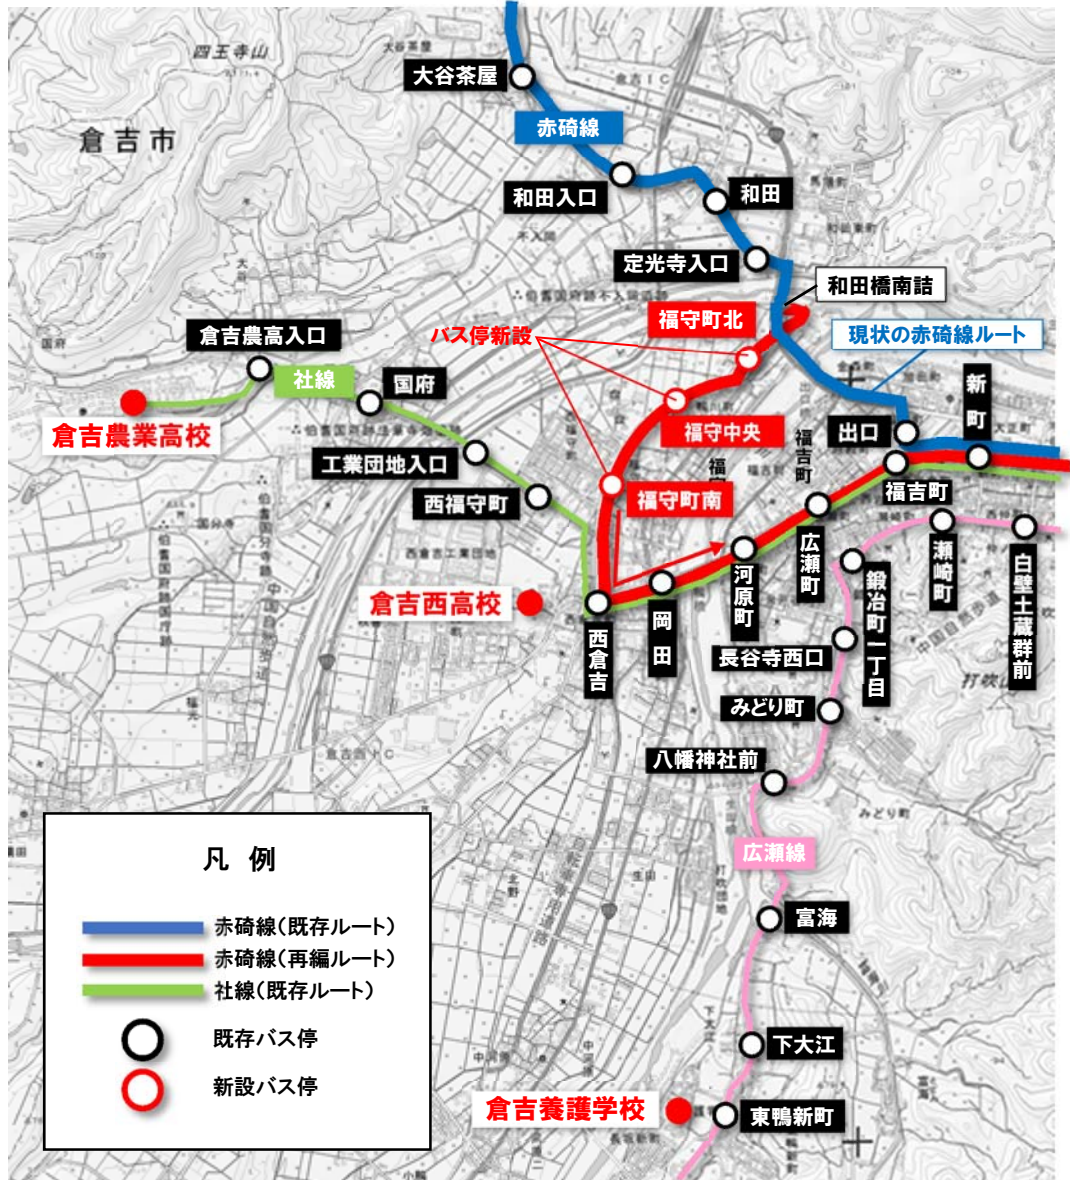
四王寺山

倉吉市

大谷茶屋

赤碕線

和田入口

和田

定光寺入口

和田橋南詰

福守町北

バス停新設

現状の赤碕線ルート

倉吉農高入口

社線

国府

倉吉農業高校

新町

福守中央

出口

福吉町

工業団地入口

福守町南

福吉町

西福守町

広瀬町

瀬崎町

白壁土蔵群前

河原町

倉吉西高校

岡田

鍛冶町一丁目

西倉吉

長谷寺西口

みどり町

八幡神社前

凡 例

赤碕線（既存ルート）

赤碕線（再編ルート）

社線（既存ルート）

既存バス停

新設バス停

広瀬線

富海

下大江

倉吉養護学校

東鴨新町